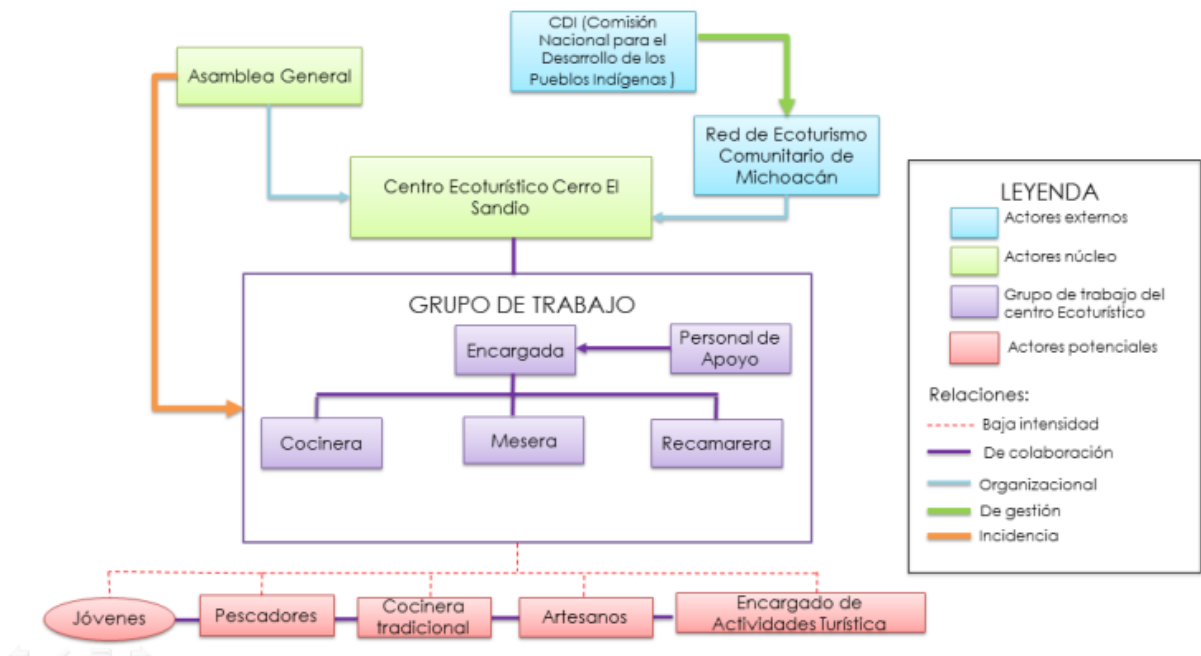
CDI (Comisión Nacional para el Desarrollo de los Pueblos Indígenas )

Asamblea General

Red de Ecoturismo Comunitario de Michoacán

Centro Ecoturístico Cerro El Sandio

GRUPO DE TRABAJO

Encargada

Personal de Apoyo

Cocinera

Mesera

Recamarera

Jóvenes

Pescadores

Cocinera tradicional

Artesanos

Encargado de Actividades Turística

LEYENDA

Actores externos

Actores núcleo

Grupo de trabajo del centro Ecoturístico

Actores potenciales

Relaciones:

Baja intensidad

De colaboración

Organizacional

De gestión

Incidencia